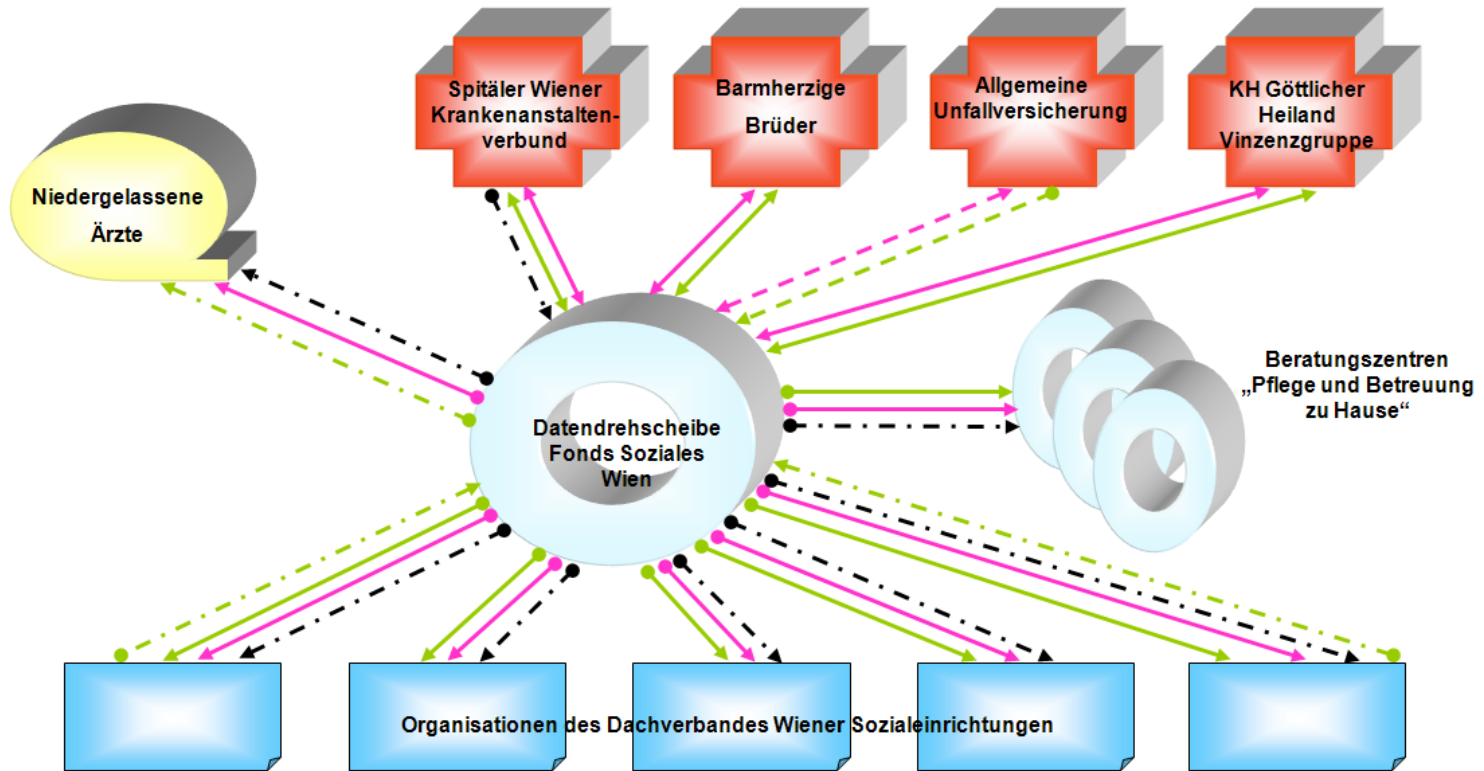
Spitäler Wiener Krankenanstaltenverbund

Barmherzige Brüder

Allgemeine Unfallversicherung

KH Göttlicher Heiland Vinzenzgruppe

Niedergelassene Ärzte

Datendrehscheibe Fonds Soziales Wien

Beratungszentren „Pflege und Betreuung zu Hause“

Organisationen des Dachverbandes Wiener Sozialeinrichtungen